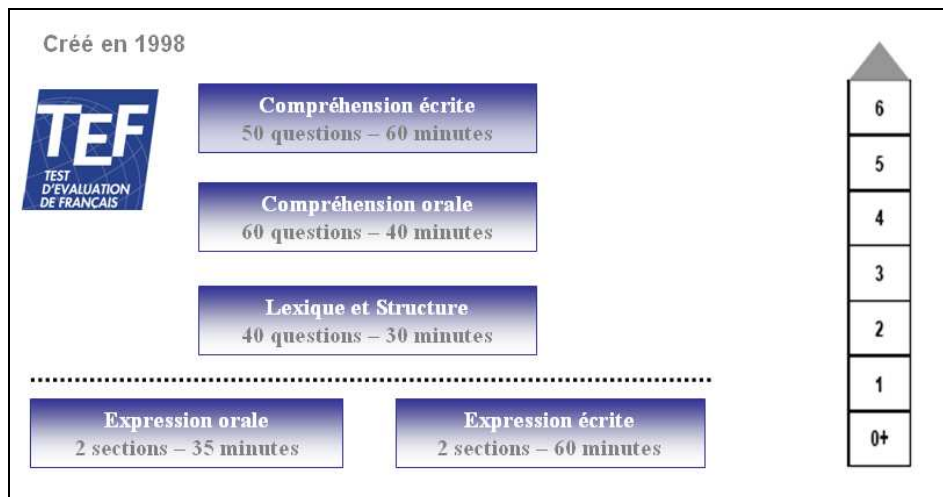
Créé en 1998

TEF
TEST D'EVALUATION DE FRANCAIS

Compréhension écrite
50 questions – 60 minutes

Compréhension orale
60 questions – 40 minutes

Lexique et Structure
40 questions – 30 minutes

Expression orale
2 sections – 35 minutes

Expression écrite
2 sections – 60 minutes

6
5
4
3
2
1
0+